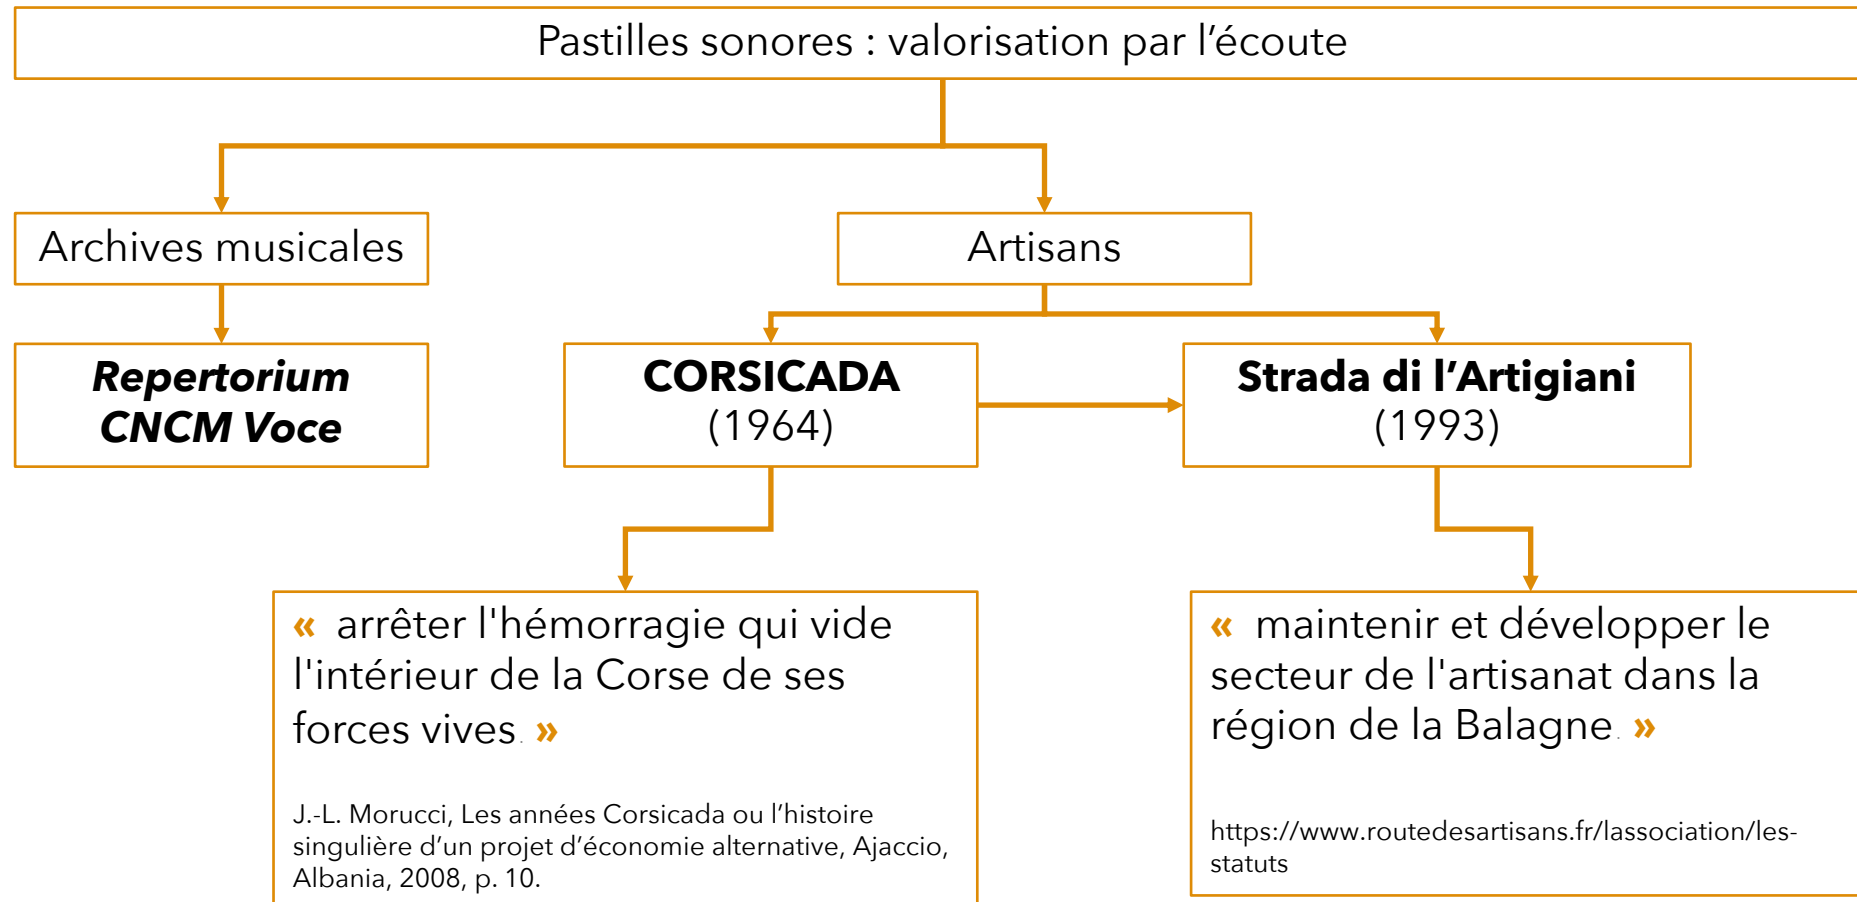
Pastilles sonores : valorisation par l'écoute

Archives musicales

Artisans

***Repertorium CNCM Voce***

**CORSICADA**
(1964)

**Strada di l'Artigiani**
(1993)

« arrêter l'hémorragie qui vide l'intérieur de la Corse de ses forces vives. »

J.-L. Morucci, Les années Corsicada ou l'histoire singulière d'un projet d'économie alternative, Ajaccio, Albania, 2008, p. 10.

« maintenir et développer le secteur de l'artisanat dans la région de la Balagne. »

https://www.routedesartisans.fr/lassociation/les-statuts